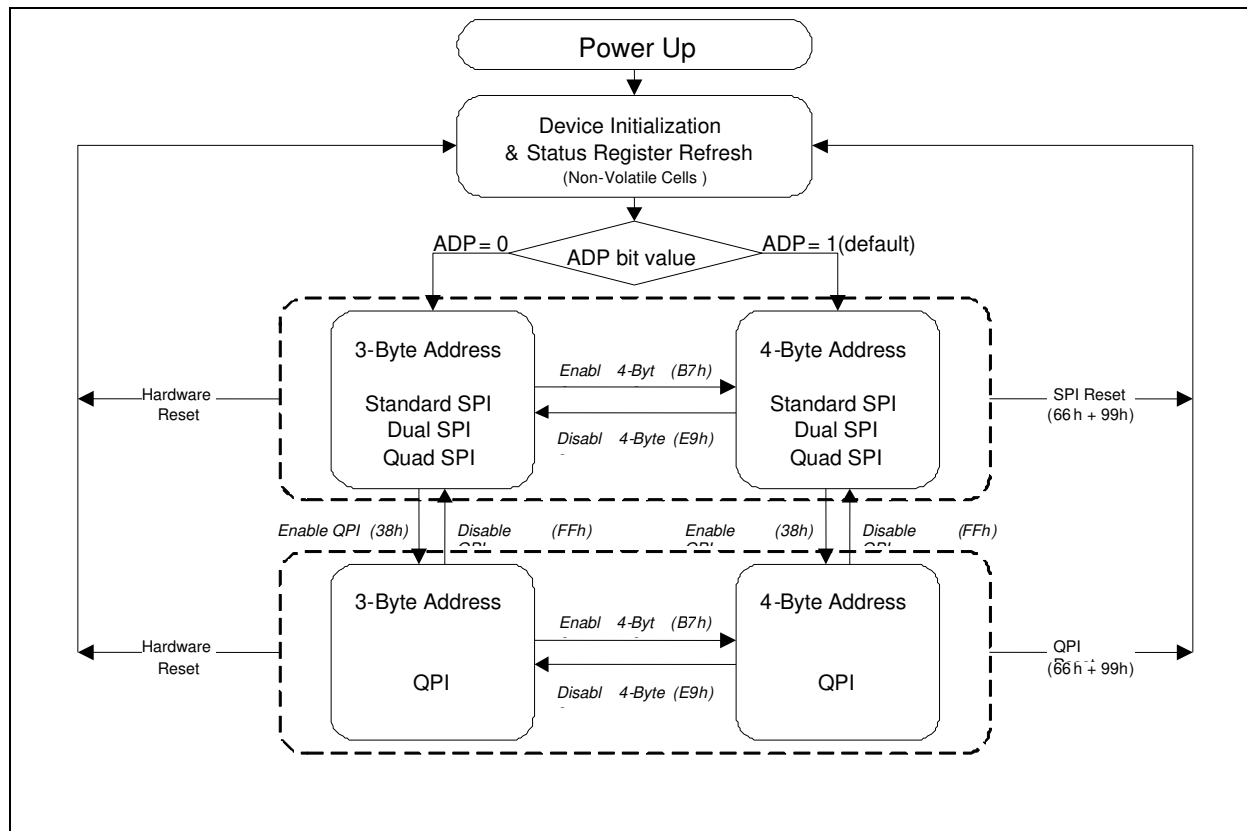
Power Up

Device Initialization
& Status Register Refresh
(Non-Volatile Cells )

ADP = 0

ADP bit value

ADP = 1(default)

3-Byte Address

Standard SPI
Dual SPI
Quad SPI

Enabl 4-Byt (B7h)

Disabl 4-Byte (E9h)

4-Byte Address

Standard SPI
Dual SPI
Quad SPI

Hardware
Reset

SPI Reset
(66h + 99h)

Enable QPI (38h)

Disable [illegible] (FFh)

Enable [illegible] (38h)

Disable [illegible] (FFh)

3-Byte Address

QPI

Enabl 4-Byt (B7h)

Disabl 4-Byte (E9h)

4-Byte Address

QPI

Hardware
Reset

QPI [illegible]
(66h + 99h)